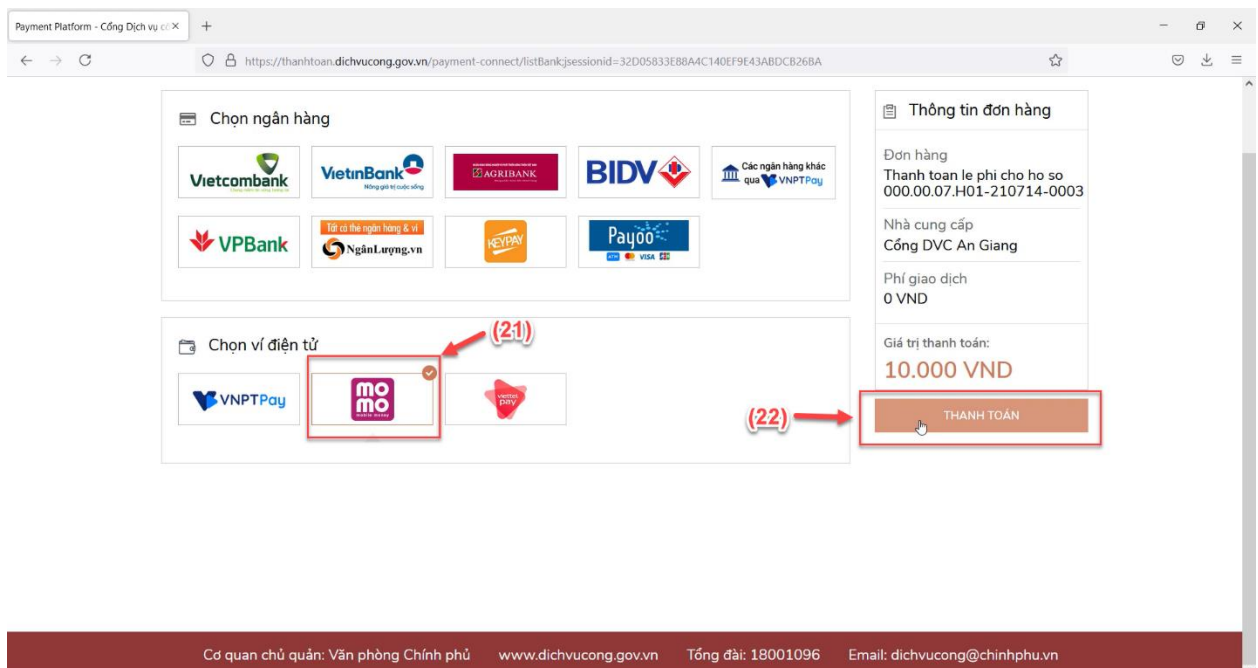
Payment Platform - Cổng Dịch vụ c

https://thanhtoan.dichvucong.gov.vn/payment-connect/listBank;jsessionid=32D05833E88A4C140EF9E43ABDCB26BA

Chọn ngân hàng

Vietcombank

VietinBank
Nâng giá trị cuộc sống

AGRIBANK

BIDV

Các ngân hàng khác qua VNPTPay

VPBank

Tất cả thẻ ngân hàng & ví
NgânLượng.vn

KEYPAY

Payoo
ATM VISA

Chọn ví điện tử

(21)

VNPTPay

mo mo

viettel pay

Thông tin đơn hàng

Đơn hàng
Thanh toan le phi cho ho so 000.00.07.H01-210714-0003

Nhà cung cấp
Cổng DVC An Giang

Phí giao dịch
0 VND

Giá trị thanh toán:
10.000 VND

(22)

THANH TOÁN

Cơ quan chủ quản: Văn phòng Chính phủ www.dichvucong.gov.vn Tổng đài: 18001096 Email: dichvucong@chinhphu.vn